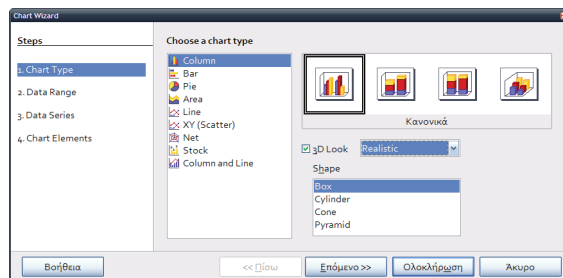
Chart Wizard

Steps

1. Chart Type
2. Data Range
3. Data Series
4. Chart Elements

Choose a chart type

Column
Bar
Pie
Area
Line
XY (Scatter)
Net
Stock
Column and Line

Κανονικά

3D Look
Realistic

Shape

Box
Cylinder
Cone
Pyramid

Βοήθεια
<< Πίσω
Επόμενο >>
Ολοκλήρωση
Άκυρο